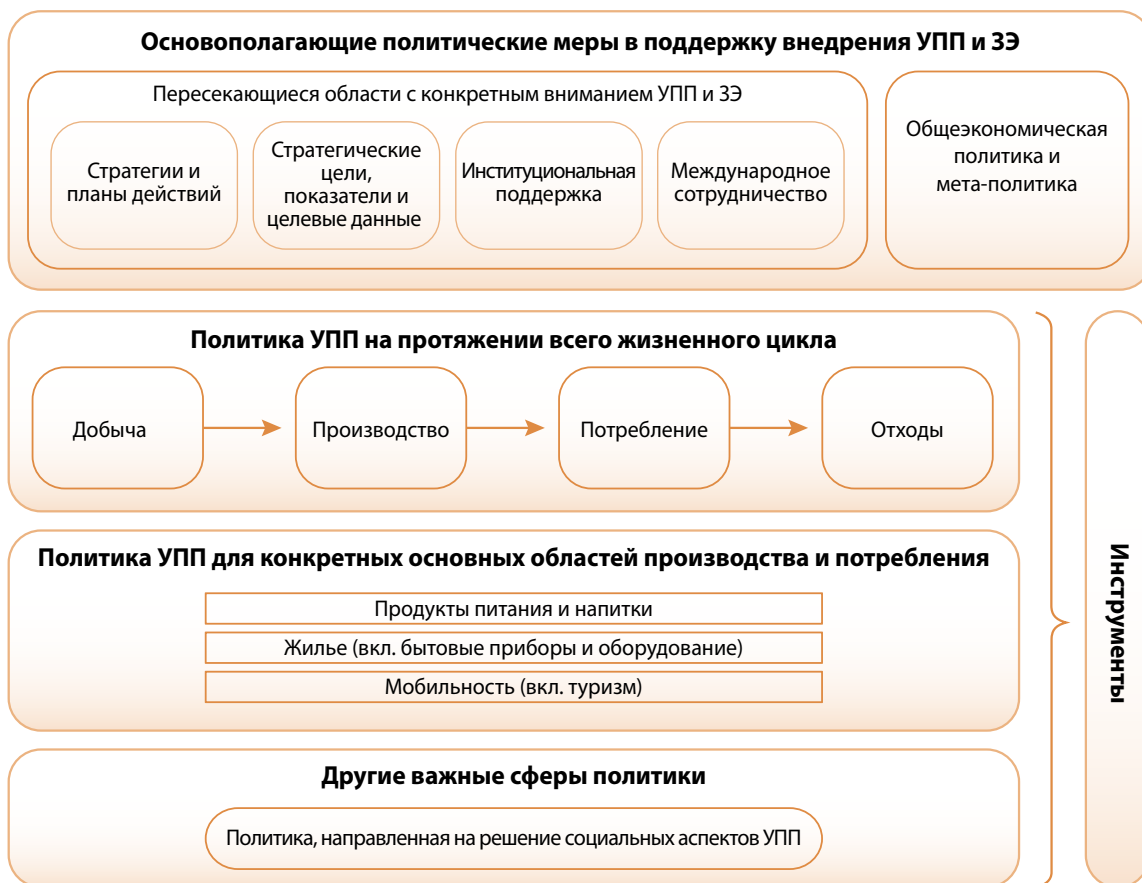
Основополагающие политические меры в поддержку внедрения УПП и ЗЭ

Пересекающиеся области с конкретным вниманием УПП и ЗЭ

Стратегии и планы действий

Стратегические цели, показатели и целевые данные

Институциональная поддержка

Международное сотрудничество

Общеэкономическая политика и мета-политика

Политика УПП на протяжении всего жизненного цикла

Добыча

Производство

Потребление

Отходы

Политика УПП для конкретных основных областей производства и потребления

Продукты питания и напитки

Жилье (вкл. бытовые приборы и оборудование)

Мобильность (вкл. туризм)

Другие важные сферы политики

Политика, направленная на решение социальных аспектов УПП

Инструменты